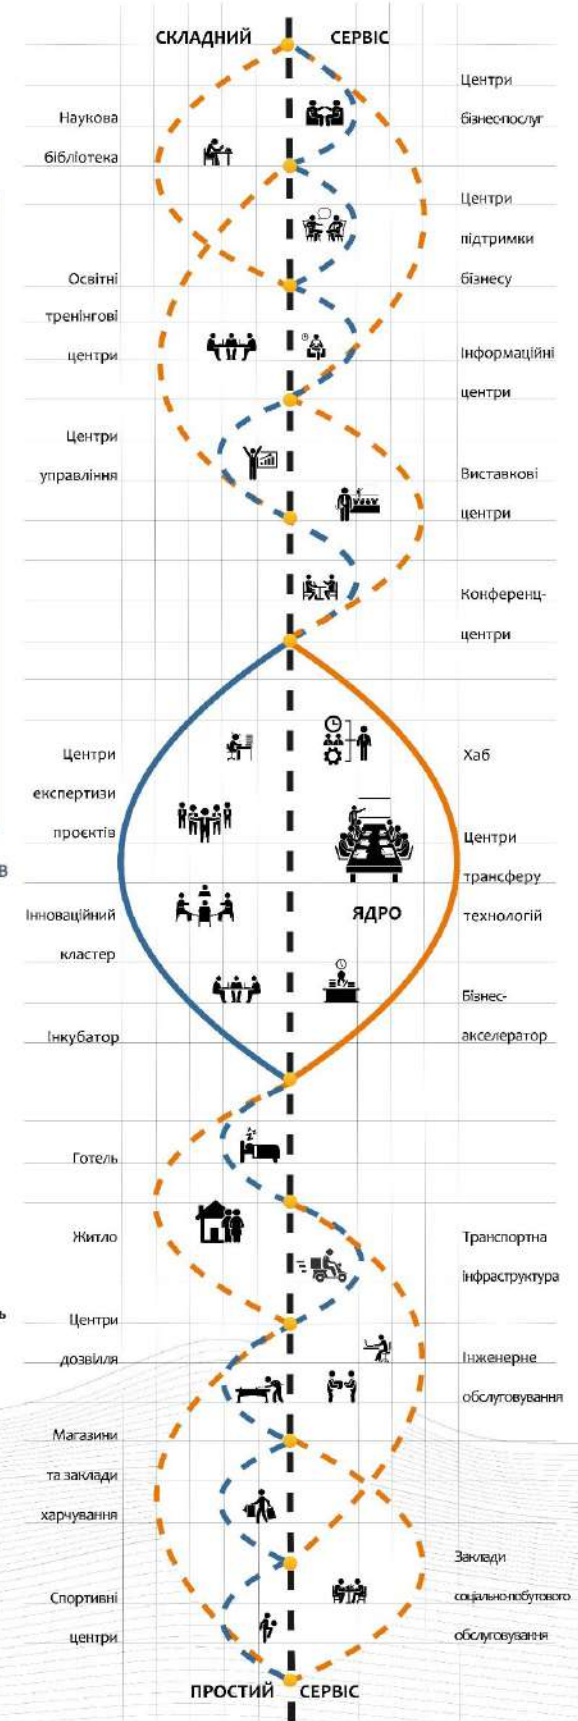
СКЛАДНИЙ СЕРВІС

Наукова бібліотека

Центри бізнес-послуг

Центри підтримки бізнесу

Освітні тренінгові центри

Інформаційні центри

Центри управління

Виставкові центри

Конференц-центри

Центри експертизи проєктів

Хаб

Центри трансферу технологій

ЯДРО

Інноваційний кластер

Бізнес-акселератор

Інкубатор

Готель

Житло

Транспортна інфраструктура

Центри дозвілля

Інженерне обслуговування

Магазини та заклади харчування

Заклади соціально-побутового обслуговування

Спортивні центри

ПРОСТИЙ СЕРВІС